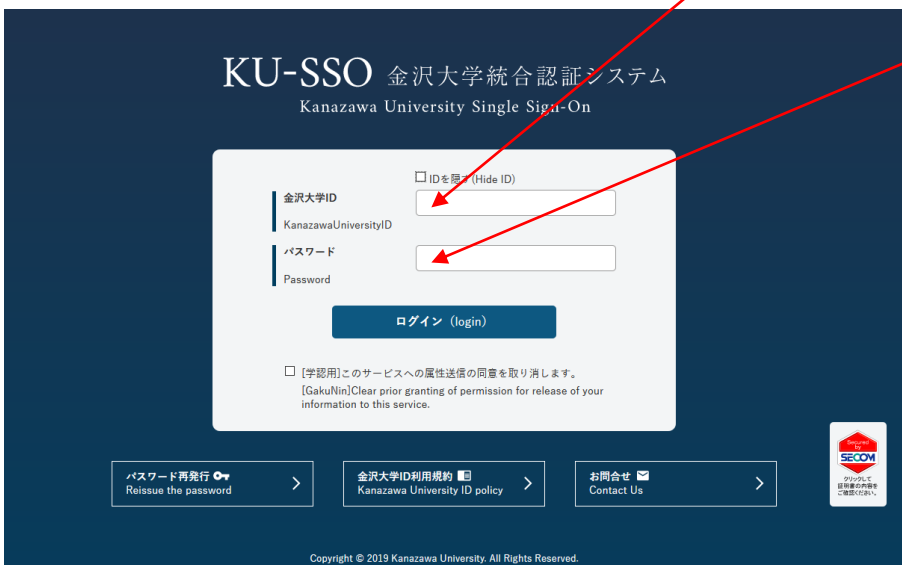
KU-SSO 金沢大学統合認証システム
Kanazawa University Single Sign-On

☐ IDを隠す(Hide ID)

金沢大学ID
KanazawaUniversityID

パスワード
Password

ログイン（login）

☐ [学認用]このサービスへの属性送信の同意を取り消します。
[GakuNin]Clear prior granting of permission for release of your information to this service.

Secured by SECOM
クリックして証明書の内容をご確認ください。

パスワード再発行
Reissue the password

金沢大学ID利用規約
Kanazawa University ID policy

お問合せ
Contact Us

Copyright © 2019 Kanazawa University. All Rights Reserved.